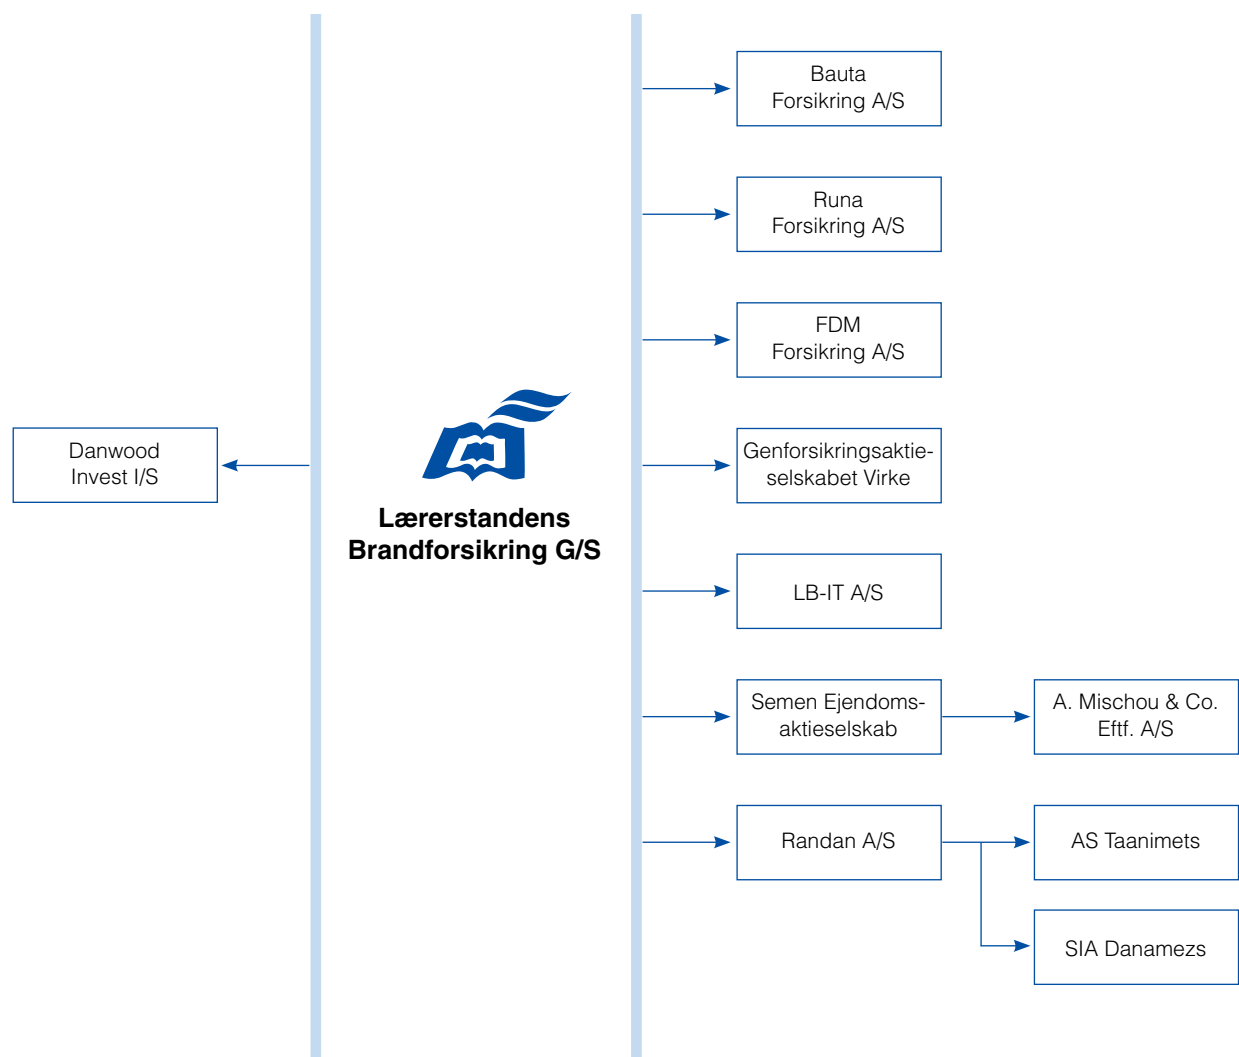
Danwood Invest I/S

Lærerstandens Brandforsikring G/S

Bauta Forsikring A/S

Runa Forsikring A/S

FDM Forsikring A/S

Genforsikringsaktieselskabet Virke

LB-IT A/S

Semen Ejendomsaktieselskab

A. Mischou & Co. Eftf. A/S

Randan A/S

AS Taanimets

SIA Danamezs